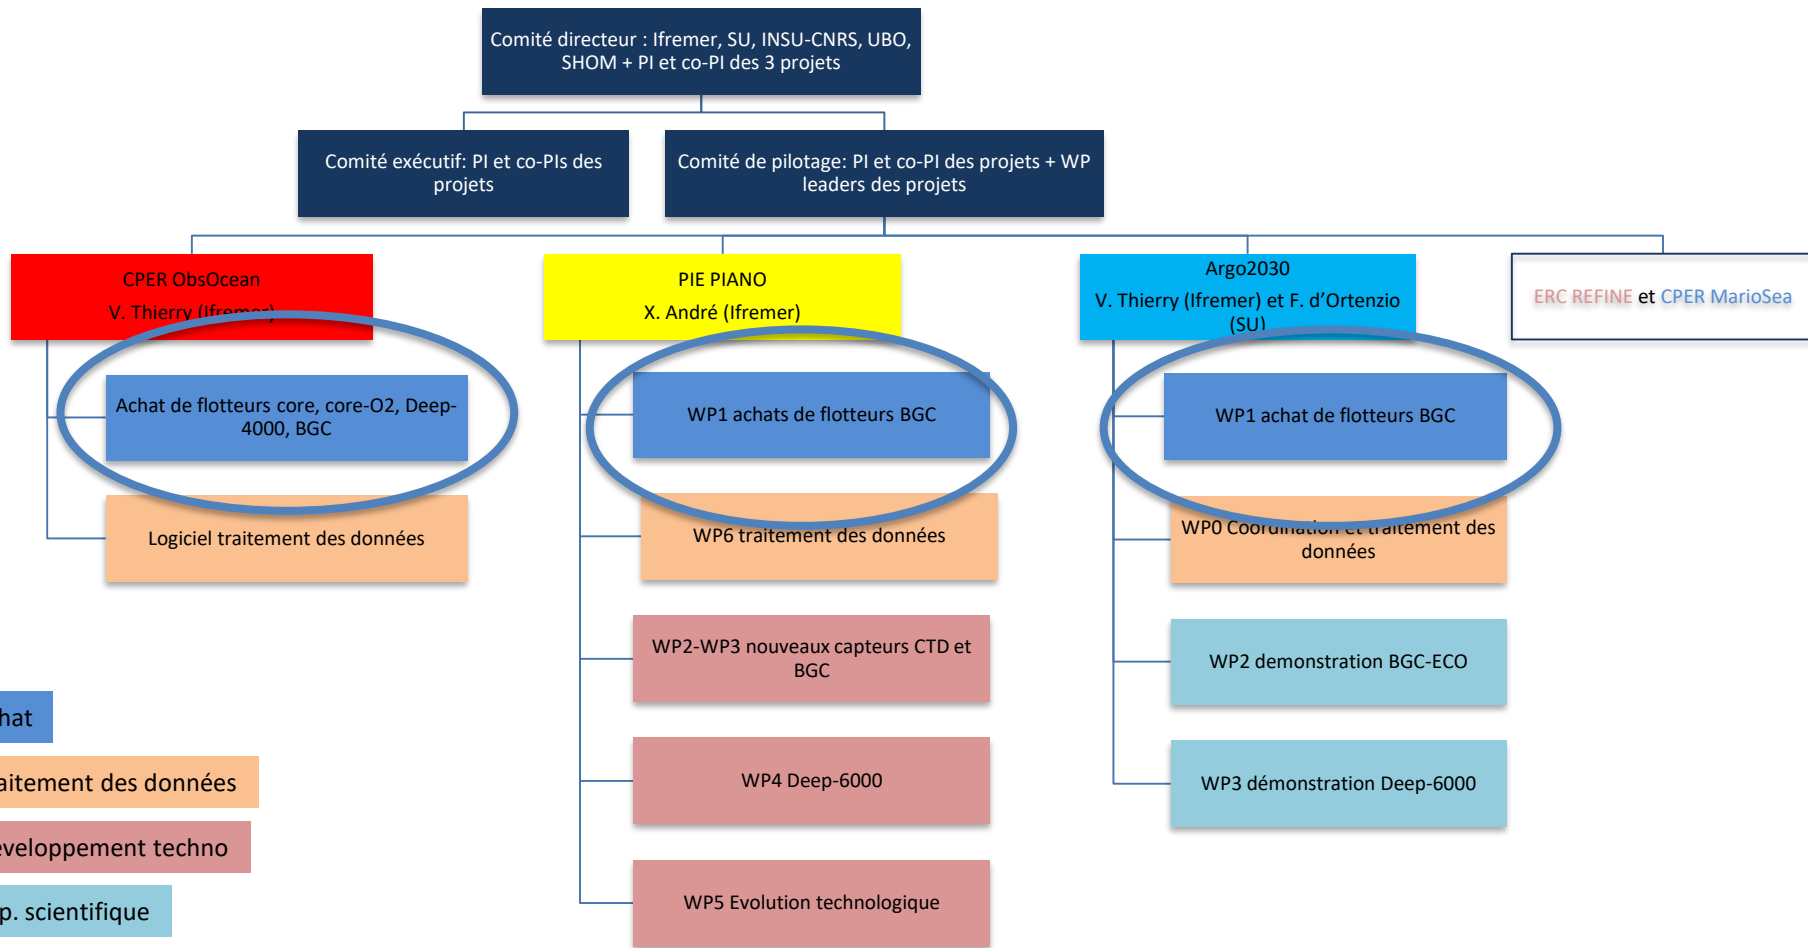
Comité directeur : Ifremer, SU, INSU-CNRS, UBO, SHOM + PI et co-PI des 3 projets

Comité exécutif: PI et co-PIs des projets

Comité de pilotage: PI et co-PI des projets + WP leaders des projets

CPER ObsOcean
V. Thierry (Ifremer)

Achat de flotteurs core, core-O2, Deep-4000, BGC

Logiciel traitement des données

PIE PIANO
X. André (Ifremer)

WP1 achats de flotteurs BGC

WP6 traitement des données

WP2-WP3 nouveaux capteurs CTD et BGC

WP4 Deep-6000

WP5 Evolution technologique

Argo2030
V. Thierry (Ifremer) et F. d'Ortenzio (SU)

WP1 achat de flotteurs BGC

WP0 Coordination et traitement des données

WP2 demonstration BGC-ECO

WP3 démonstration Deep-6000

ERC REFINE et CPER MarioSea

hat

aitement des données

eveloppement techno

p. scientifique